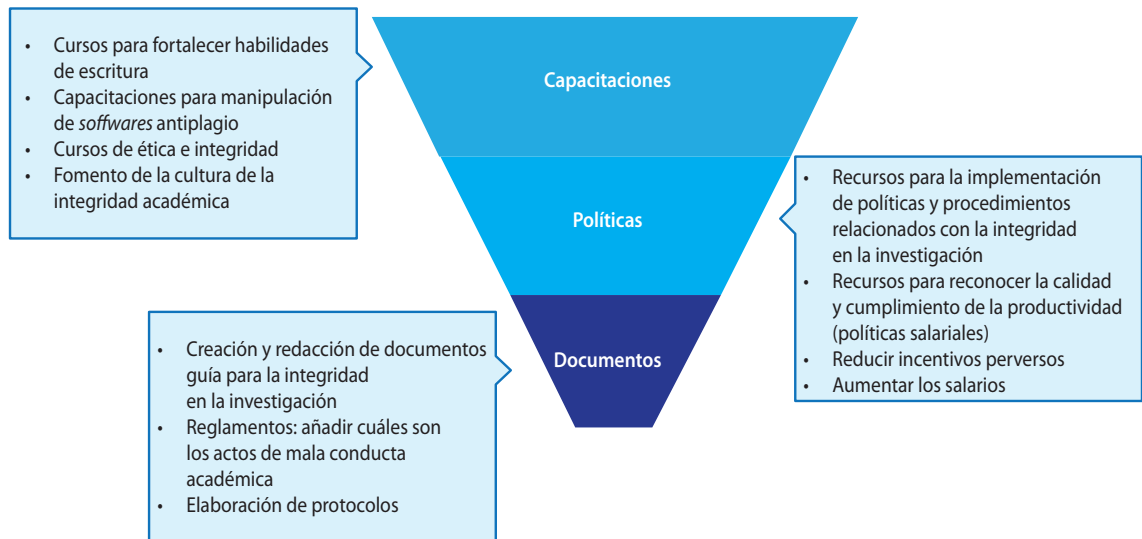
- Cursos para fortalecer habilidades de escritura
- Capacitaciones para manipulación de *soffwares* antiplagio
- Cursos de ética e integridad
- Fomento de la cultura de la integridad académica

Capacitaciones

Políticas

Documentos

- Recursos para la implementación de políticas y procedimientos relacionados con la integridad en la investigación
- Recursos para reconocer la calidad y cumplimiento de la productividad (políticas salariales)
- Reducir incentivos perversos
- Aumentar los salarios

- Creación y redacción de documentos guía para la integridad en la investigación
- Reglamentos: añadir cuáles son los actos de mala conducta académica
- Elaboración de protocolos